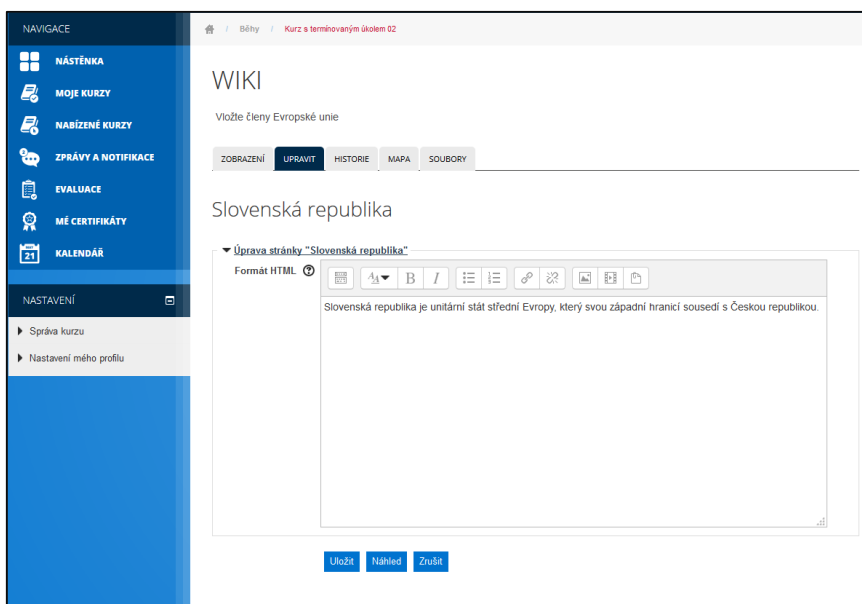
NAVIGACE

NÁSTĚNKA

MOJE KURZY

NABÍZENÉ KURZY

ZPRÁVY A NOTIFIKACE

EVALUACE

MÉ CERTIFIKÁTY

KALENDÁŘ

NASTAVENÍ

Správa kurzu

Nastavení mého profilu

/ Běhy / Kurz s termínovaným úkolem 02

WIKI

Vložte členy Evropské unie

ZOBRAZENÍ UPRAVIT HISTORIE MAPA SOUBORY

Slovenská republika

Úprava stránky "Slovenská republika"

Formát HTML

Slovenská republika je unitární stát střední Evropy, který svou západní hranicí sousedí s Českou republikou.

Uložit Náhled Zrušit